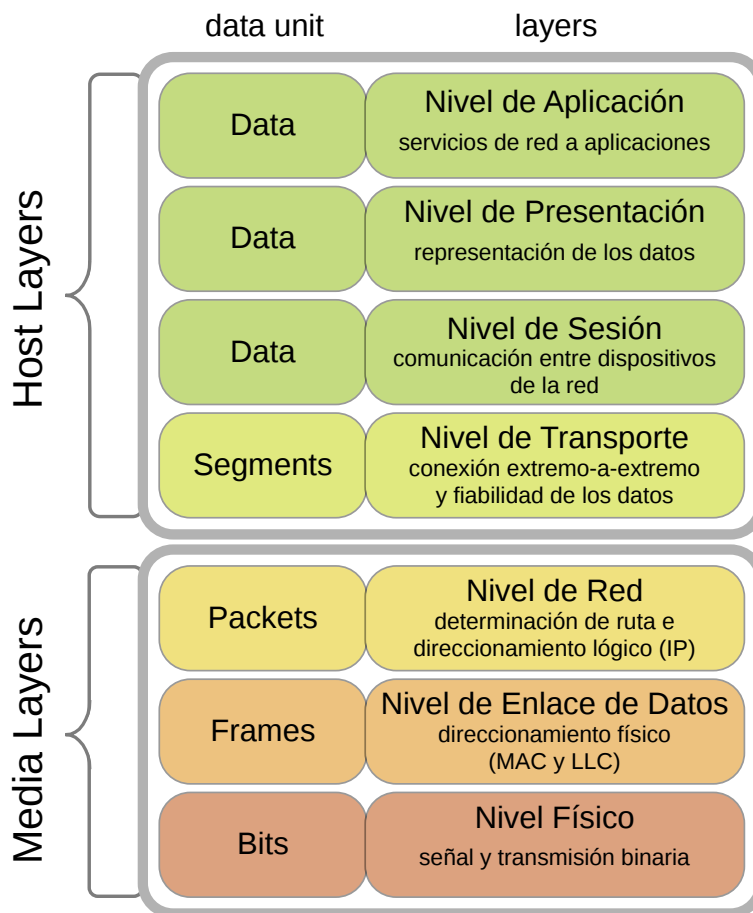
data unit layers

Host Layers

| data unit | layers |
|---|---|
| Data | Nivel de Aplicación servicios de red a aplicaciones |
| Data | Nivel de Presentación representación de los datos |
| Data | Nivel de Sesión comunicación entre dispositivos de la red |
| Segments | Nivel de Transporte conexión extremo-a-extremo y fiabilidad de los datos |

Media Layers

| data unit | layers |
|---|---|
| Packets | Nivel de Red determinación de ruta e direccionamiento lógico (IP) |
| Frames | Nivel de Enlace de Datos direccionamiento físico (MAC y LLC) |
| Bits | Nivel Físico señal y transmisión binaria |